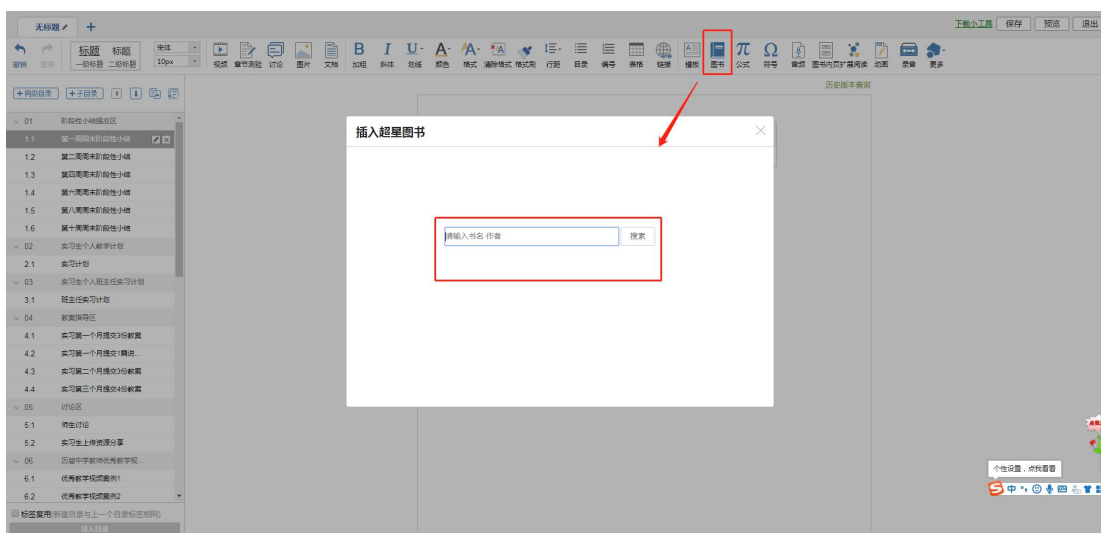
无标题 +

下载小工具 保存 预览 退出

撤销 重做 标题 一级标题 标题 二级标题 宋体 10px 视频 章节测验 讨论 图片 文档 加粗 斜体 划线 颜色 格式 清除格式 格式刷 行距 目录 编号 表格 链接 模板 图书 公式 符号 音频 图书内页 扩展阅读 动画 录音 更多

+同级目录 +子目录

历史版本查询

01 阶段性小结提交区
1.1 第一周周末阶段性小结
1.2 第二周周末阶段性小结
1.3 第四周周末阶段性小结
1.4 第六周周末阶段性小结
1.5 第八周周末阶段性小结
1.6 第十周周末阶段性小结
02 实习生个人教学计划
2.1 实习计划
03 实习生个人班主任实习计划
3.1 班主任实习计划
04 教案指导区
4.1 实习第一个月提交3份教案
4.2 实习第一个月提交1篇说...
4.3 实习第二个月提交3份教案
4.4 实习第三个月提交4份教案
05 讨论区
5.1 师生讨论
5.2 实习生上传资源分享
06 历届中学教师优秀教学视...
6.1 优秀教学视频案例1
6.2 优秀教学视频案例2

标签复用(新建目录与上一个目录标签相同)
导入目录

插入超星图书

请输入书名 作者 搜索

个性设置，点我看看